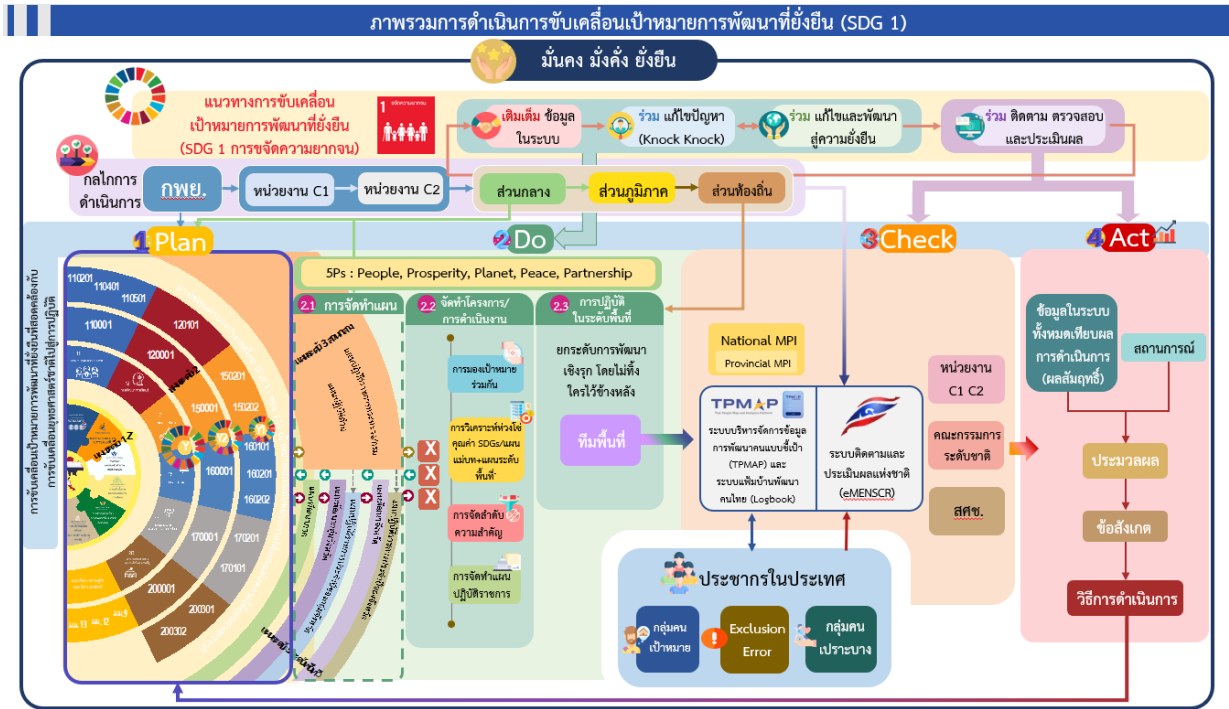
ภาพรวมการดำเนินการขับเคลื่อนเป้าหมายการพัฒนาที่ยั่งยืน (SDG 1)

มั่นคง มั่งคั่ง ยั่งยืน

แนวทางการขับเคลื่อน เป้าหมายการพัฒนาที่ยั่งยืน (SDG 1 การขจัดความยากจน)

1

เติมเต็ม ข้อมูลในระบบ

ร่วม แก้ไขปัญหา (Knock Knock)

ร่วม แก้ไขและพัฒนาสู่ความยั่งยืน

ร่วม ติดตาม ตรวจสอบและประเมินผล

กลไกการดำเนินการ

กพย.

หน่วยงาน C1

หน่วยงาน C2

ส่วนกลาง

ส่วนภูมิภาค

ส่วนท้องถิ่น

1 Plan

2 Do

3 Check

4 Act

การขับเคลื่อนเป้าหมายการพัฒนาที่ยั่งยืนที่สอดคล้องกับการขับเคลื่อนยุทธศาสตร์ชาติไปสู่การปฏิบัติ

110201 110401 110501 110001 120101 120001 150201 150001 150202 160101 160001 160201 160202 170001 170201 170101 200001 200301 200302

5Ps : People, Prosperity, Planet, Peace, Partnership

2.1 การจัดทำแผน

2.2 จัดทำโครงการ/การดำเนินงาน

2.3 การปฏิบัติในระดับพื้นที่

การมองเป้าหมายร่วมกัน

การวิเคราะห์ห่วงโซ่คุณค่า SDGs/แผนแม่บทฯ+แผนระดับพื้นที่

การจัดลำดับความสำคัญ

การจัดทำแผนปฏิบัติราชการ

ยกระดับการพัฒนาเชิงรุก โดยไม่ทิ้งใครไว้ข้างหลัง

ทีมพื้นที่

National MPI
Provincial MPI

TPMAP

ระบบบริหารจัดการข้อมูลการพัฒนาคนแบบชี้เป้า (TPMAP) และระบบแฟ้มบ้านพัฒนาคนไทย (Logbook)

ระบบติดตามและประเมินผลแห่งชาติ (eMENSCR)

หน่วยงาน C1 C2

คณะกรรมการระดับชาติ

สศช.

ข้อมูลในระบบทั้งหมดเทียบผลการดำเนินการ (ผลสัมฤทธิ์)

สถานการณ์

ประมวลผล

ข้อสังเกต

วิธีการดำเนินการ

ประชากรในประเทศ

กลุ่มคนเป้าหมาย

Exclusion Error

กลุ่มคนเปราะบาง